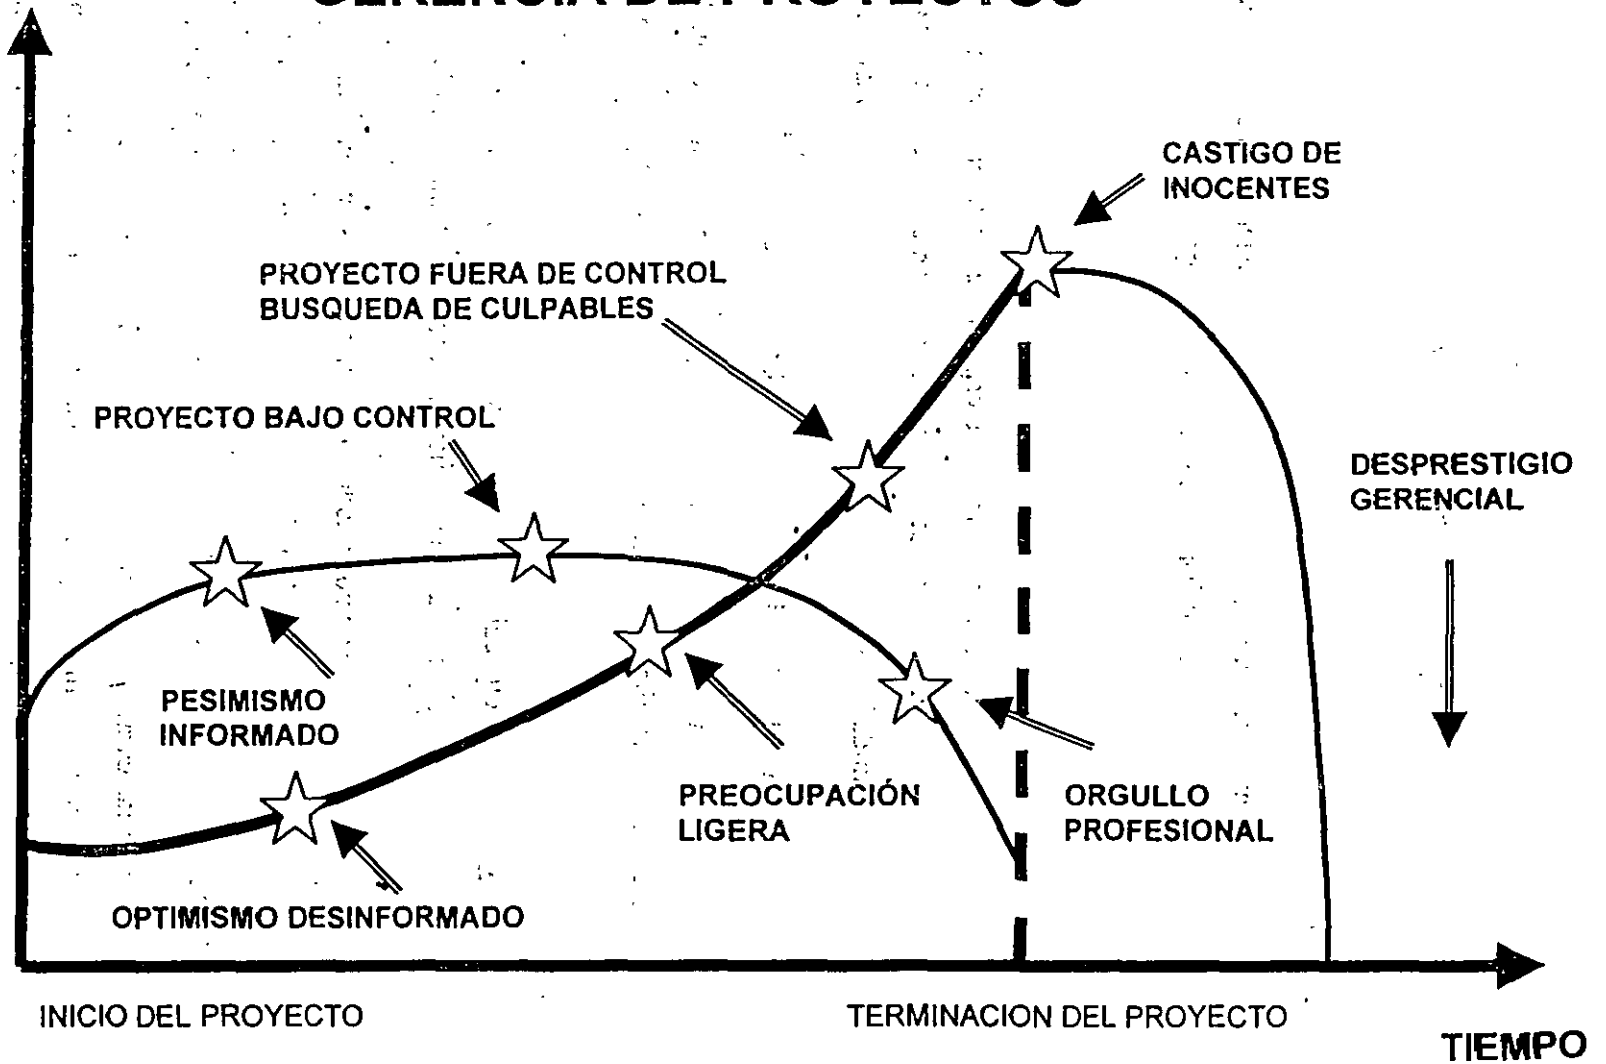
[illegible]

CASTIGO DE INOCENTES

PROYECTO FUERA DE CONTROL
BUSQUEDA DE CULPABLES

PROYECTO BAJO CONTROL

DESPRESTIGIO GERENCIAL

PESIMISMO INFORMADO

PREOCUPACIÓN LIGERA

ORGULLO PROFESIONAL

OPTIMISMO DESINFORMADO

INICIO DEL PROYECTO

TERMINACION DEL PROYECTO

TIEMPO